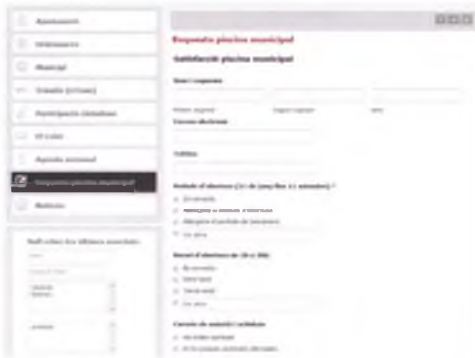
Ajuntament

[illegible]

Municipi

Tràmits (e-tram)

Participació ciutadana

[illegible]

Agenda municipal

Enquesta piscina municipal

Notícies

Subscribe-te a les últimes novetats

Enquesta piscina municipal

Satisfacció piscina municipal

Nom i cognoms

Correu electrònic

Telèfon

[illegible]

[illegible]

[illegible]

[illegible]

Un altre

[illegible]

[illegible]

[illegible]

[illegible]

Un altre

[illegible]

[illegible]

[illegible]